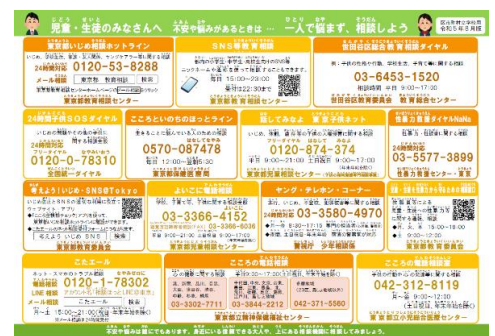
児童・生徒のみなさんへ　不安や悩みがあるときは…　一人で悩まず、相談しよう　区市町村学校用 令和5年4月現在

東京都いじめ相談ホットライン
24時間受付
0120-53-8288
メール相談
東京都　教育相談　検索
東京都教育相談センター

SNS教育相談
東京都教育相談センター

世田谷区総合教育相談ダイヤル
03-6453-1520
世田谷区教育委員会　教育総合センター

24時間子供SOSダイヤル
0120-0-78310
全国共通ダイヤル

こころといのちのほっとライン
0570-087478
東京都立中部総合精神保健福祉センター

親子ホットライン
0120-874-374
東京都児童相談センター

性暴力救援ダイヤルNaNa
24時間対応
03-5577-3899
性暴力救援センター・東京

よりそい電話相談
03-3366-4152
東京都福祉保健局

ヤング・テレホン・コーナー
24時間対応
03-3580-4970
警視庁　少年相談係

東京都教育委員会

こたエール
ネット・スマホのトラブル相談
0120-1-78302
メール相談
こたエール　検索

こころの電話相談
03-3302-7711
03-3844-2212
042-371-5560

こころの電話相談
042-312-8119
東京都立小児総合医療センター

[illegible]